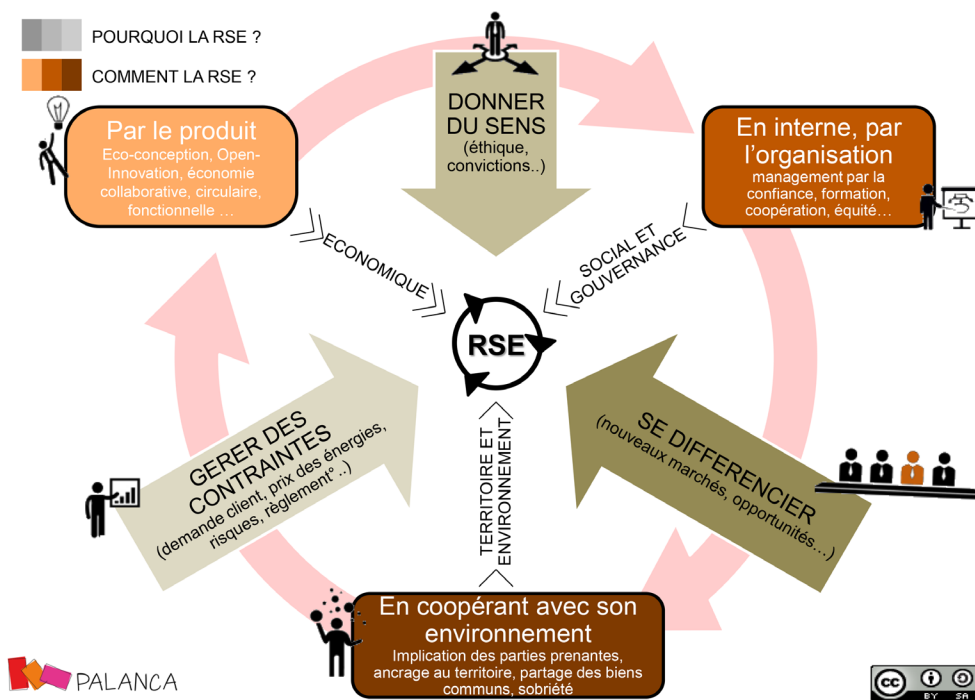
POURQUOI LA RSE ?

COMMENT LA RSE ?

DONNER DU SENS
(éthique, convictions..)

Par le produit
Eco-conception, Open-Innovation, économie collaborative, circulaire, fonctionnelle …

En interne, par l'organisation
management par la confiance, formation, coopération, équité…

ECONOMIQUE

SOCIAL ET GOUVERNANCE

RSE

GERER DES CONTRAINTES
(demande client, prix des énergies, risques, règlement° ..)

TERRITOIRE ET ENVIRONNEMENT

SE DIFFERENCIER
(nouveaux marchés, opportunités…)

En coopérant avec son environnement
Implication des parties prenantes, ancrage au territoire, partage des biens communs, sobriété

PALANCA

BY SA